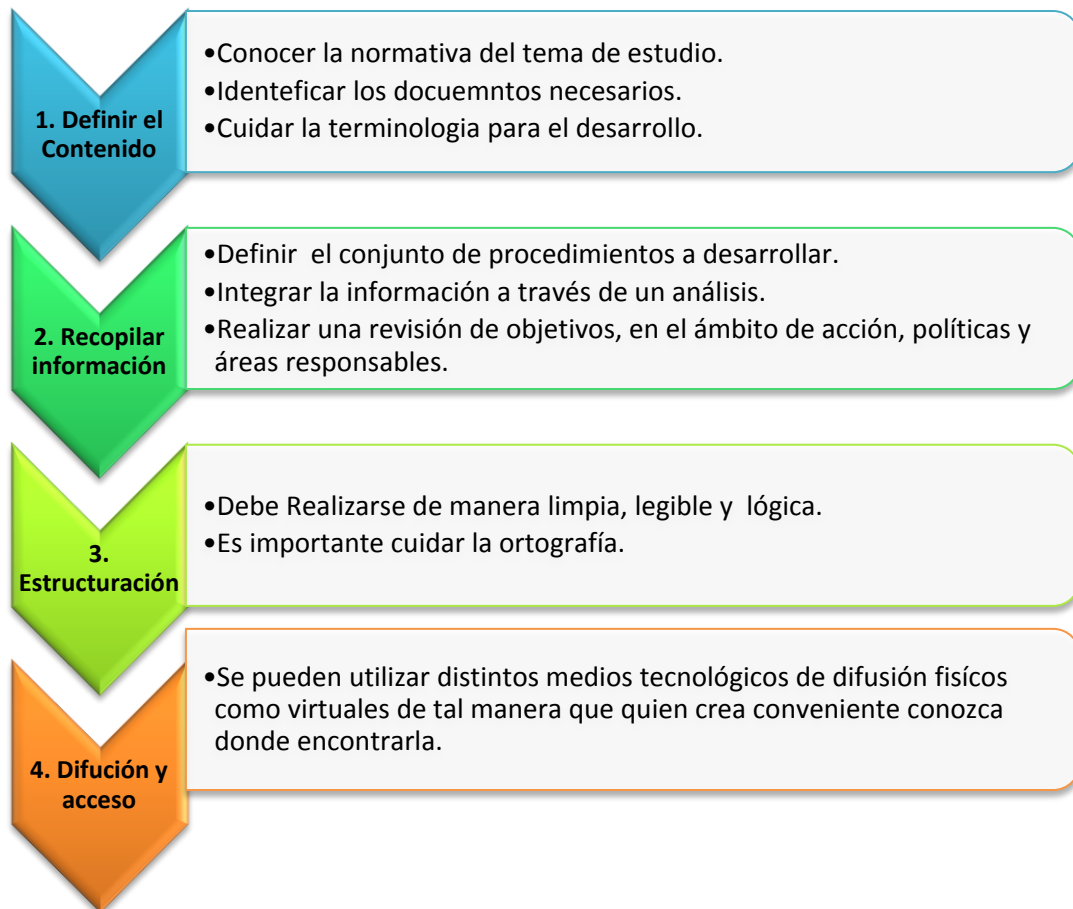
1. Definir el Contenido

•Conocer la normativa del tema de estudio.
•Identeficar los docuemntos necesarios.
•Cuidar la terminologia para el desarrollo.

2. Recopilar información

•Definir el conjunto de procedimientos a desarrollar.
•Integrar la información a través de un análisis.
•Realizar una revisión de objetivos, en el ámbito de acción, políticas y áreas responsables.

3. Estructuración

•Debe Realizarse de manera limpia, legible y lógica.
•Es importante cuidar la ortografía.

4. Difución y acceso

•Se pueden utilizar distintos medios tecnológicos de difusión fisícos como virtuales de tal manera que quien crea conveniente conozca donde encontrarla.